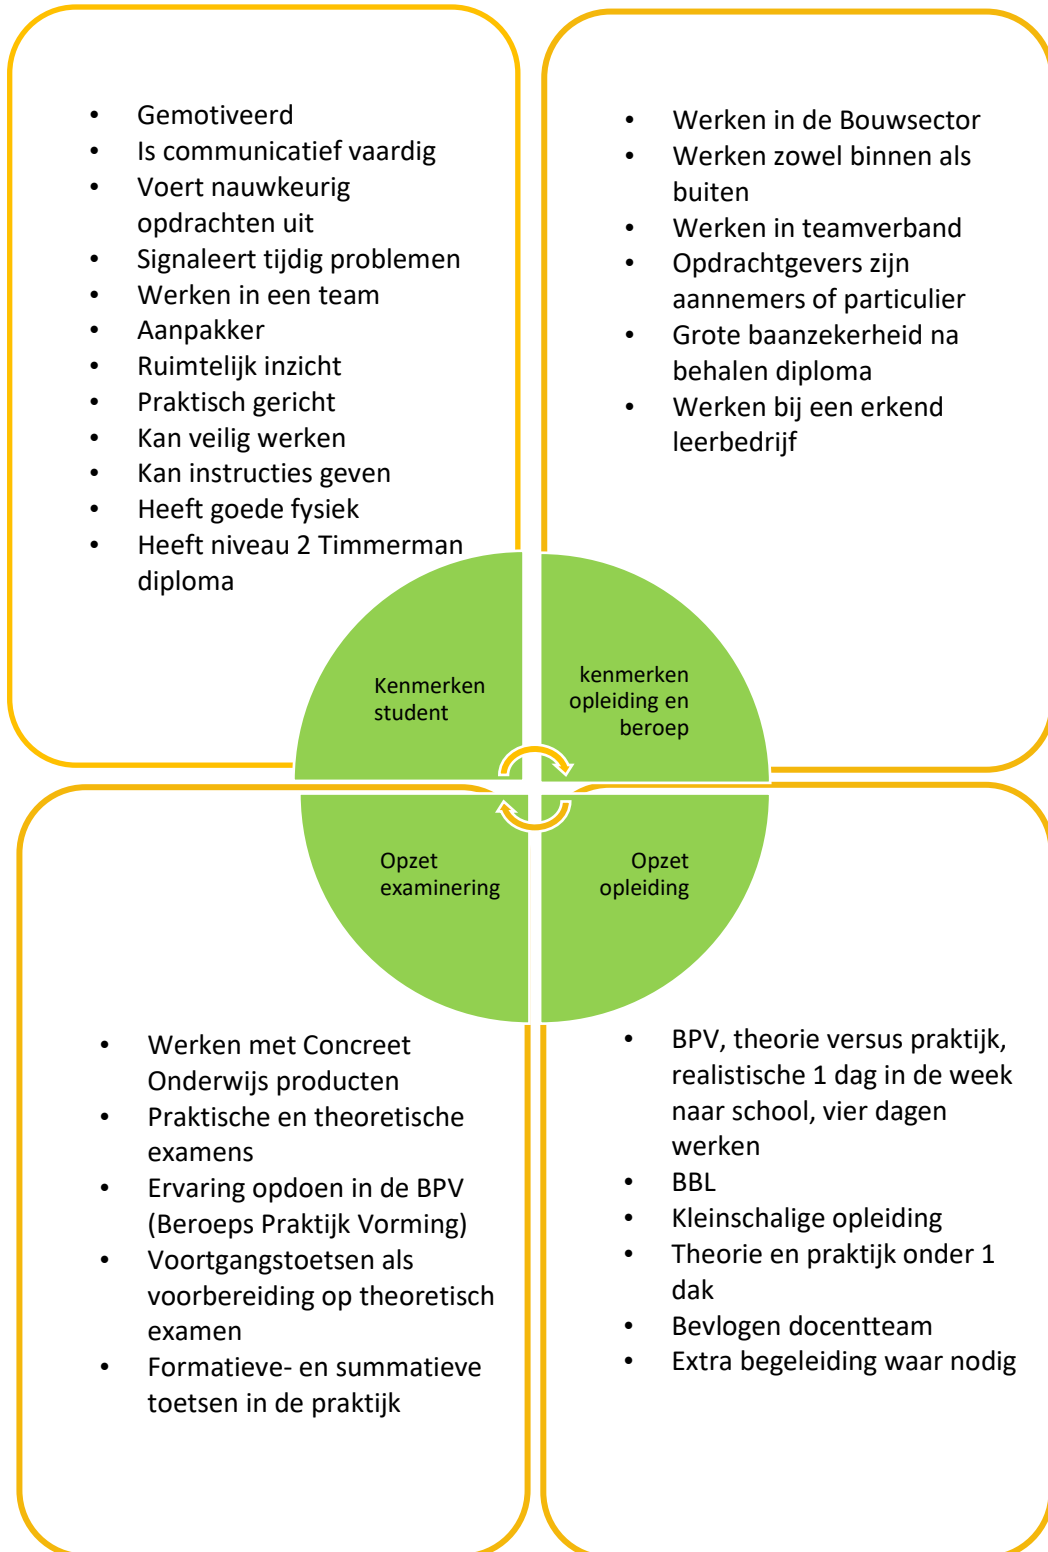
- Gemotiveerd
- Is communicatief vaardig
- Voert nauwkeurig opdrachten uit
- Signaleert tijdig problemen
- Werken in een team
- Aanpakker
- Ruimtelijk inzicht
- Praktisch gericht
- Kan veilig werken
- Kan instructies geven
- Heeft goede fysiek
- Heeft niveau 2 Timmerman diploma

- Werken in de Bouwsector
- Werken zowel binnen als buiten
- Werken in teamverband
- Opdrachtgevers zijn aannemers of particulier
- Grote baanzekerheid na behalen diploma
- Werken bij een erkend leerbedrijf

Kenmerken student

kenmerken opleiding en beroep

Opzet examinering

Opzet opleiding

- Werken met Concreet Onderwijs producten
- Praktische en theoretische examens
- Ervaring opdoen in de BPV (Beroeps Praktijk Vorming)
- Voortgangstoetsen als voorbereiding op theoretisch examen
- Formatieve- en summatieve toetsen in de praktijk

- BPV, theorie versus praktijk, realistische 1 dag in de week naar school, vier dagen werken
- BBL
- Kleinschalige opleiding
- Theorie en praktijk onder 1 dak
- Bevlogen docentteam
- Extra begeleiding waar nodig